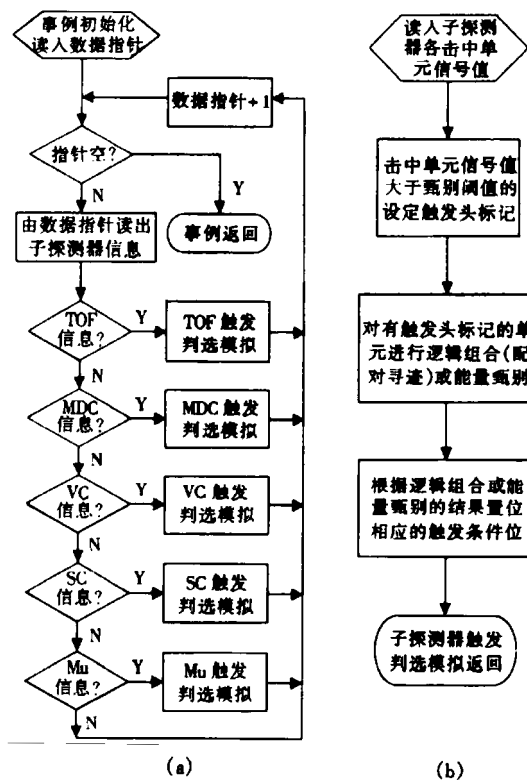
事例初始化
读入数据指针

数据指针+1

指针空?

Y

N

由数据指针读出子探测器信息

事例返回

TOF 信息?

Y

TOF 触发判选模拟

N

MDC 信息?

Y

MDC 触发判选模拟

N

VC 信息?

Y

VC 触发判选模拟

N

SC 信息?

Y

SC 触发判选模拟

N

Mu 信息?

Y

Mu 触发判选模拟

N

(a)

读入子探测器各击中单元信号值

击中单元信号值大于甄别阈值的设定触发头标记

对有触发头标记的单元进行逻辑组合(配对寻迹)或能量甄别

根据逻辑组合或能量甄别的结果置位相应的触发条件位

子探测器触发判选模拟返回

(b)